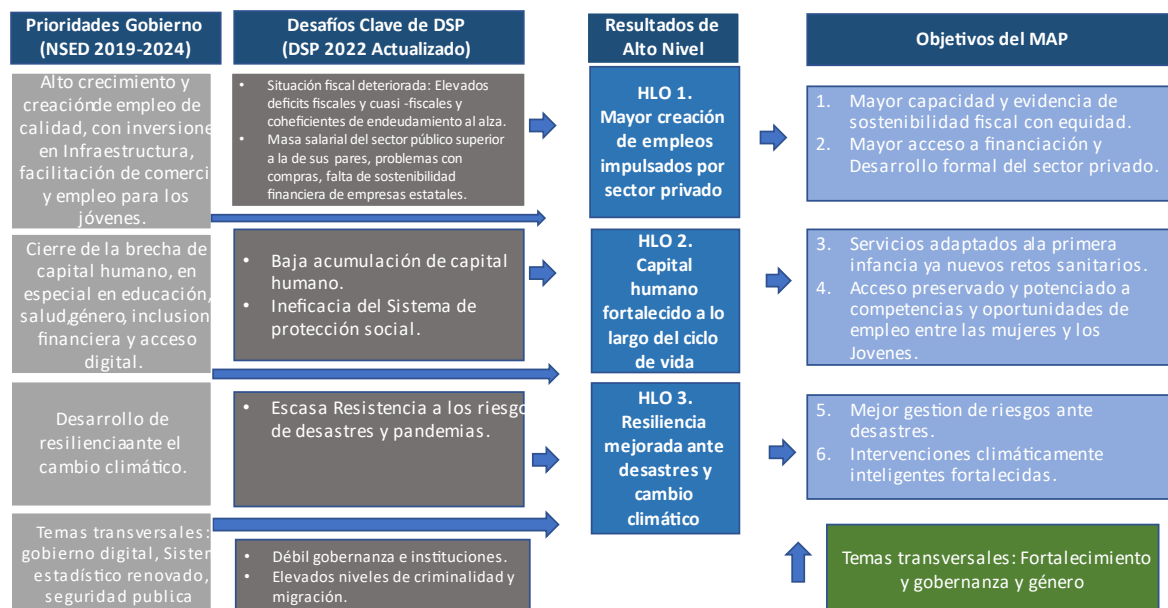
Prioridades Gobierno (NSED 2019-2024)

Alto crecimiento y creaciónde empleo de calidad, con inversione en Infraestructura, facilitación de comerci y empleo para los jóvenes.

Cierre de la brecha de capital humano, en especial en educación, salud,género, inclusion financiera y acceso digital.

Desarrollo de resilienciaante el cambio climático.

Temas transversales: gobierno digital, Sister estadístico renovado, seguridad publica

Desafíos Clave de DSP (DSP 2022 Actualizado)

• Situación fiscal deteriorada: Elevados deficits fiscales y cuasi -fiscales y coheficientes de endeudamiento al alza.
• Masa salarial del sector público superior a la de sus pares, problemas con compras, falta de sostenibilidad financiera de empresas estatales.

• Baja acumulación de capital humano.
• Ineficacia del Sistema de protección social.

• Escasa Resistencia a los riesgo de desastres y pandemias.

• Débil gobernanza e instituciones.
• Elevados niveles de criminalidad y migración.

Resultados de Alto Nivel

HLO 1. Mayor creación de empleos impulsados por sector privado

HLO 2. Capital humano fortalecido a lo largo del ciclo de vida

HLO 3. Resiliencia mejorada ante desastres y cambio climático

Objetivos del MAP

1. Mayor capacidad y evidencia de sostenibilidad fiscal con equidad.
2. Mayor acceso a financiación y Desarrollo formal del sector privado.

3. Servicios adaptados ala primera infancia ya nuevos retos sanitarios.
4. Acceso preservado y potenciado a competencias y oportunidades de empleo entre las mujeres y los Jovenes.

5. Mejor gestion de riesgos ante desastres.
6. Intervenciones climáticamente inteligentes fortalecidas.

Temas transversales: Fortalecimiento y gobernanza y género